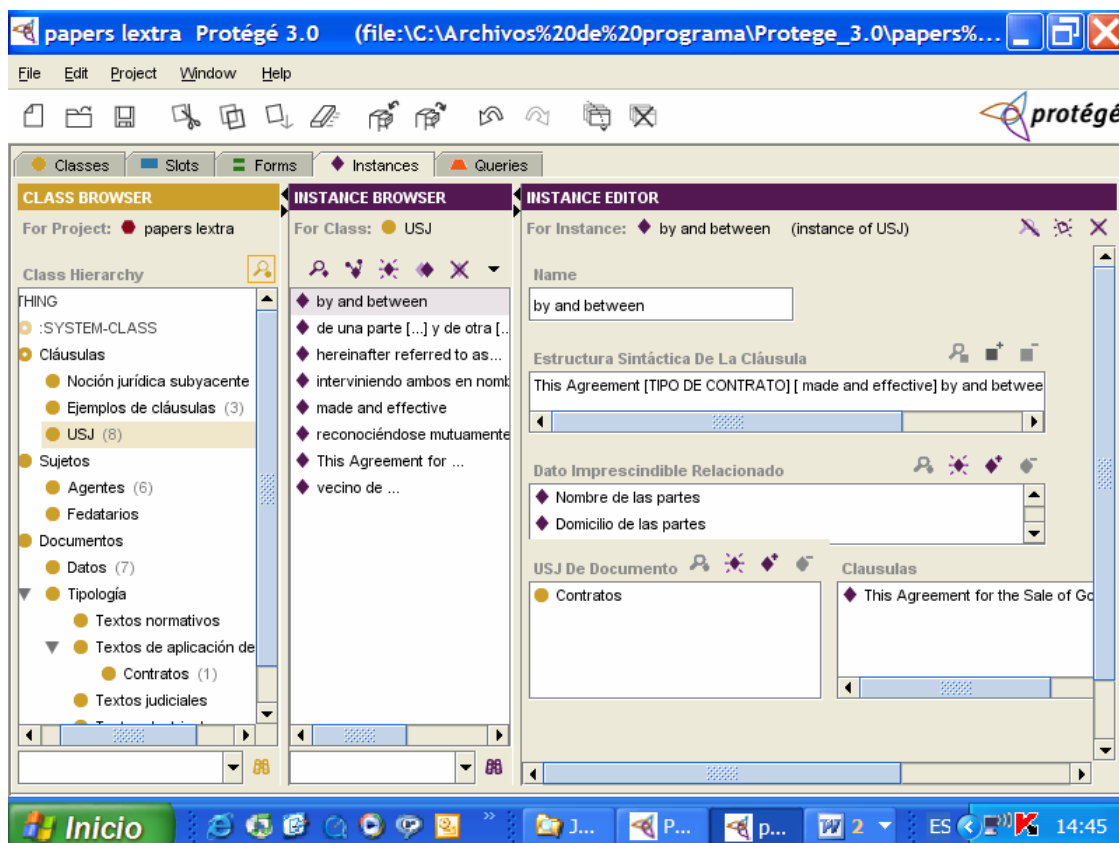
papers lextra Protégé 3.0 (file:\C:\Archivos%20de%20programa\Protege_3.0\papers%...

File Edit Project Window Help

protégé

Classes Slots Forms Instances Queries

CLASS BROWSER
For Project: papers lextra
Class Hierarchy
THING
:SYSTEM-CLASS
Cláusulas
Noción jurídica subyacente
Ejemplos de cláusulas (3)
USJ (8)
Sujetos
Agentes (6)
Fedatarios
Documentos
Datos (7)
Tipología
Textos normativos
Textos de aplicación de
Contratos (1)
Textos judiciales

INSTANCE BROWSER
For Class: USJ
by and between
de una parte [...] y de otra [...
hereinafter referred to as...
interviniendo ambos en nomb
made and effective
reconociéndose mutuamente
This Agreement for ...
vecino de ...

INSTANCE EDITOR
For Instance: by and between (instance of USJ)
Name
by and between
Estructura Sintáctica De La Cláusula
This Agreement [TIPO DE CONTRATO] [ made and effective] by and betwee
Dato Imprescindible Relacionado
Nombre de las partes
Domicilio de las partes
USJ De Documento
Contratos
Clausulas
This Agreement for the Sale of Go

Inicio J... P... p... 2 ES 14:45